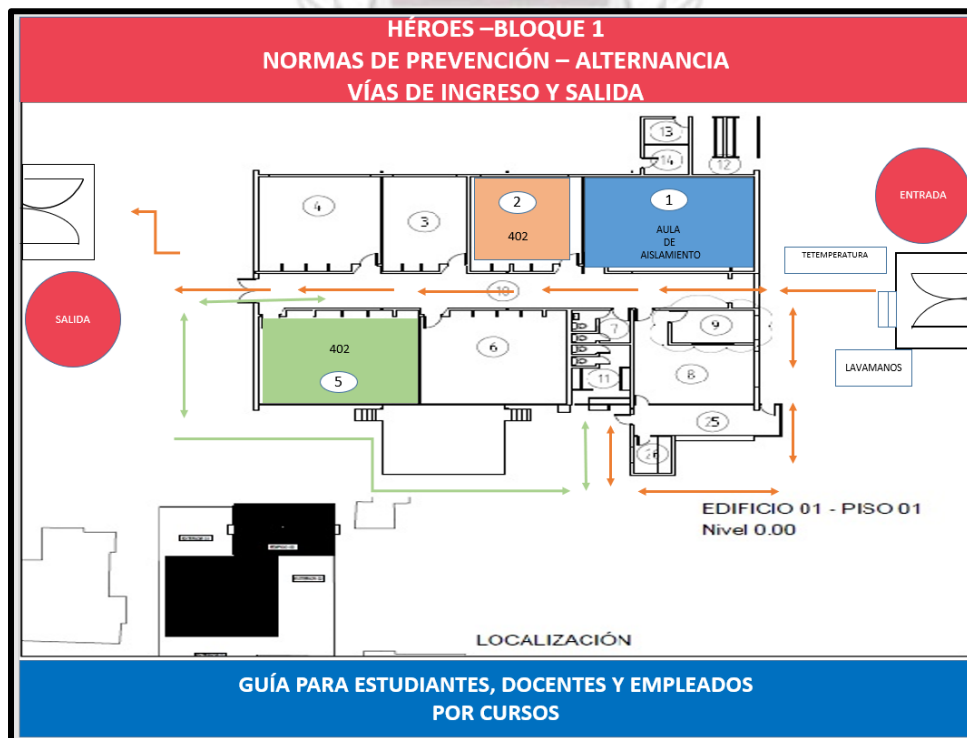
HÉROES –BLOQUE 1
NORMAS DE PREVENCIÓN – ALTERNANCIA
VÍAS DE INGRESO Y SALIDA

13
14
12
4
3
2
402
1
AULA
DE
AISLAMIENTO
ENTRADA
TETEMPERATURA
SALIDA
10
402
5
6
7
9
11
8
LAVAMANOS
25
26

EDIFICIO 01 - PISO 01
Nivel 0.00

LOCALIZACIÓN

GUÍA PARA ESTUDIANTES, DOCENTES Y EMPLEADOS
POR CURSOS